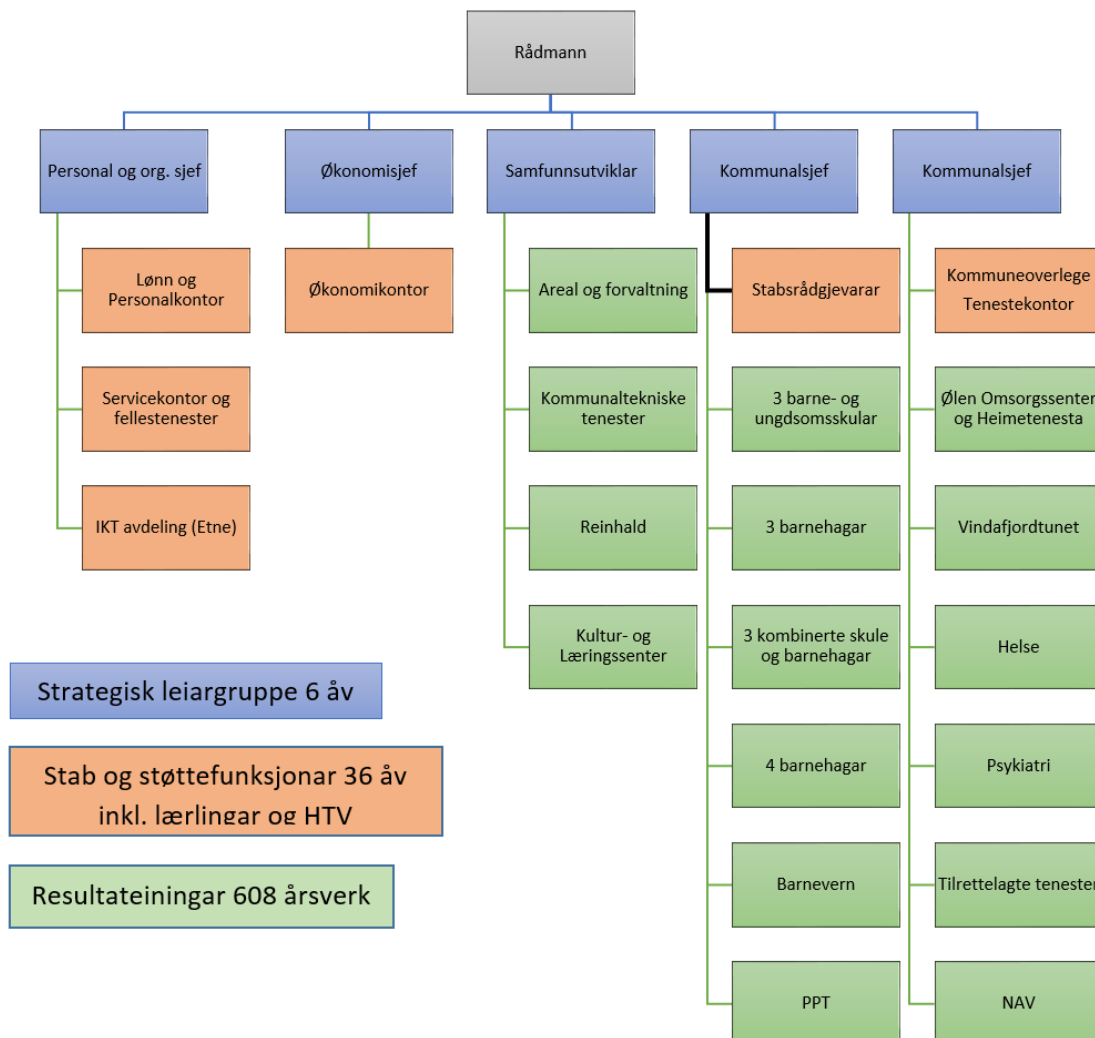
Rådmann

Personal og org. sjef

Lønn og Personalkontor

Servicekontor og fellestenester

IKT avdeling (Etne)

Økonomisjef

Økonomikontor

Samfunnsutviklar

Areal og forvaltning

Kommunaltekniske tenester

Reinhald

Kultur- og Læringssenter

Kommunalsjef

Stabsrådgjevarar

3 barne- og ungdsomsskular

3 barnehagar

3 kombinerte skule og barnehagar

4 barnehagar

Barnevern

PPT

Kommunalsjef

Kommuneoverlege Tenestekontor

Ølen Omsorgssenter og Heimetenesta

Vindafjordtunet

Helse

Psykiatri

Tilrettelagte tenester

NAV

Strategisk leiargruppe 6 åv

Stab og støttefunksjonar 36 åv inkl. lærlingar og HTV

Resultateiningar 608 årsverk